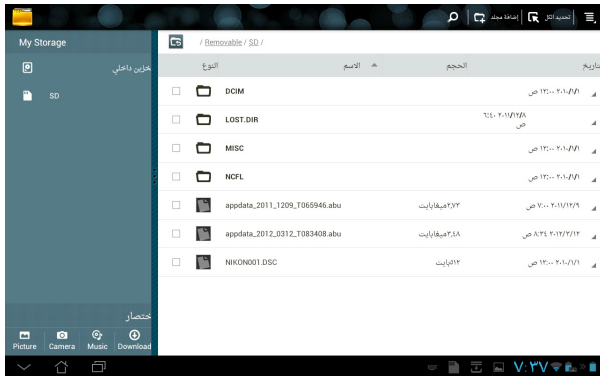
تحديد الكل | إضافة مجلد

My Storage

تخزين داخلي

SD

/ Removable / SD /

النوع | الاسم | الحجم | تاريخ

| النوع | الاسم | الحجم | تاريخ |
|---|---|---|---|
| | DCIM | | ٢٠١٠/٠١/٠١ ١٢:٠٠ ص |
| | LOST.DIR | | ٢٠١١/١٢/٨ ٦:٤٠ ص |
| | MISC | | ٢٠١٠/٠١/٠١ ١٢:٠٠ ص |
| | NCFL | | ٢٠١٠/٠١/٠١ ١٢:٠٠ ص |
| | appdata_2011_1209_T065946.abu | ٣٫٧٣ميغابايت | ٢٠١١/١٢/٩ ٧:٠٠ ص |
| | appdata_2012_0312_T083408.abu | ٣٫٤٨ميغابايت | ٢٠١٢/٣/١٢ ٨:٣٤ ص |
| | NIKON001.DSC | ٥١٢بايت | ٢٠١٠/٠١/٠١ ١٢:٠٠ ص |

اختصار

Picture Camera Music Download

٧:٣٧